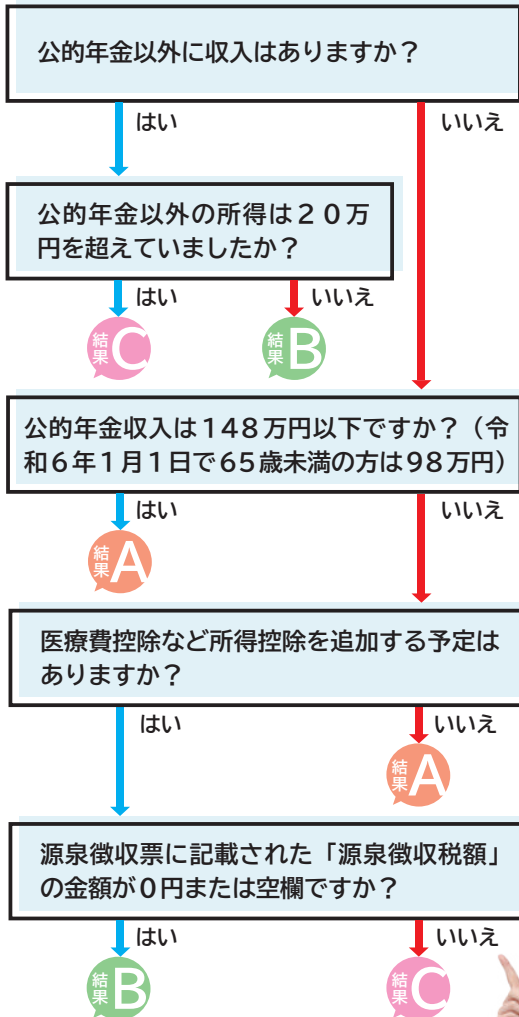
公的年金以外に収入はありますか？

はい

いいえ

公的年金以外の所得は２０万円を超えていましたか？

はい

いいえ

結果C

結果B

公的年金収入は１４８万円以下ですか？（令和６年１月１日で６５歳未満の方は９８万円）

はい

いいえ

結果A

医療費控除など所得控除を追加する予定はありますか？

はい

いいえ

結果A

源泉徴収票に記載された「源泉徴収税額」の金額が０円または空欄ですか？

はい

いいえ

結果B

結果C